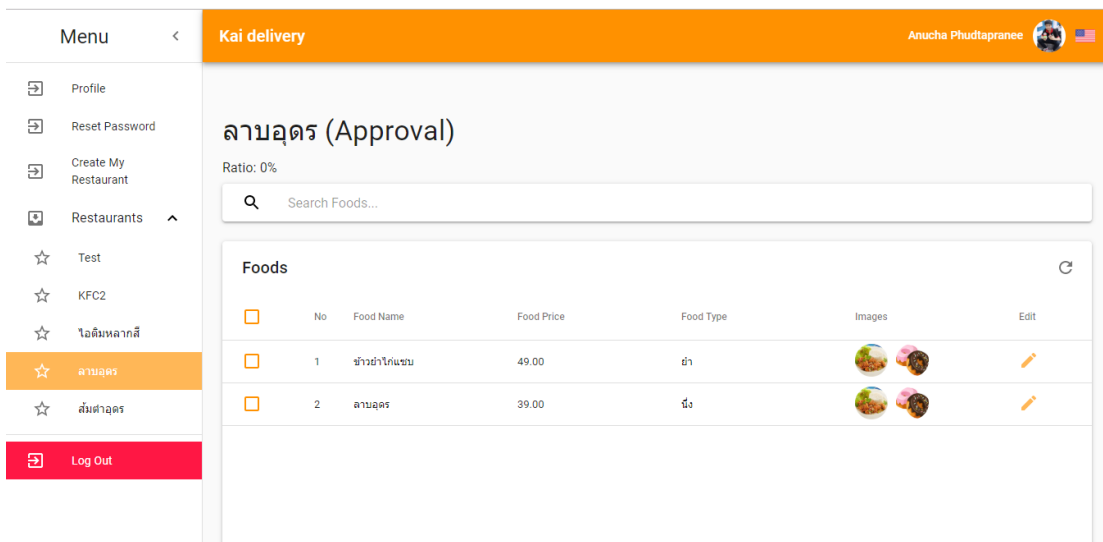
Menu

Profile

Reset Password

Create My Restaurant

Restaurants

Test

KFC2

ไอติมหลากสี

ลาบอุดร

ส้มตำอุดร

Log Out

Kai delivery

Anucha Phudtapranee

ลาบอุดร (Approval)

Ratio: 0%

Search Foods...

Foods

| | No | Food Name | Food Price | Food Type | Images | Edit |
|---|---|---|---|---|---|---|
| | 1 | ข้าวยำไก่แซ่บ | 49.00 | ยำ | | |
| | 2 | ลาบอุดร | 39.00 | นึ่ง | | |